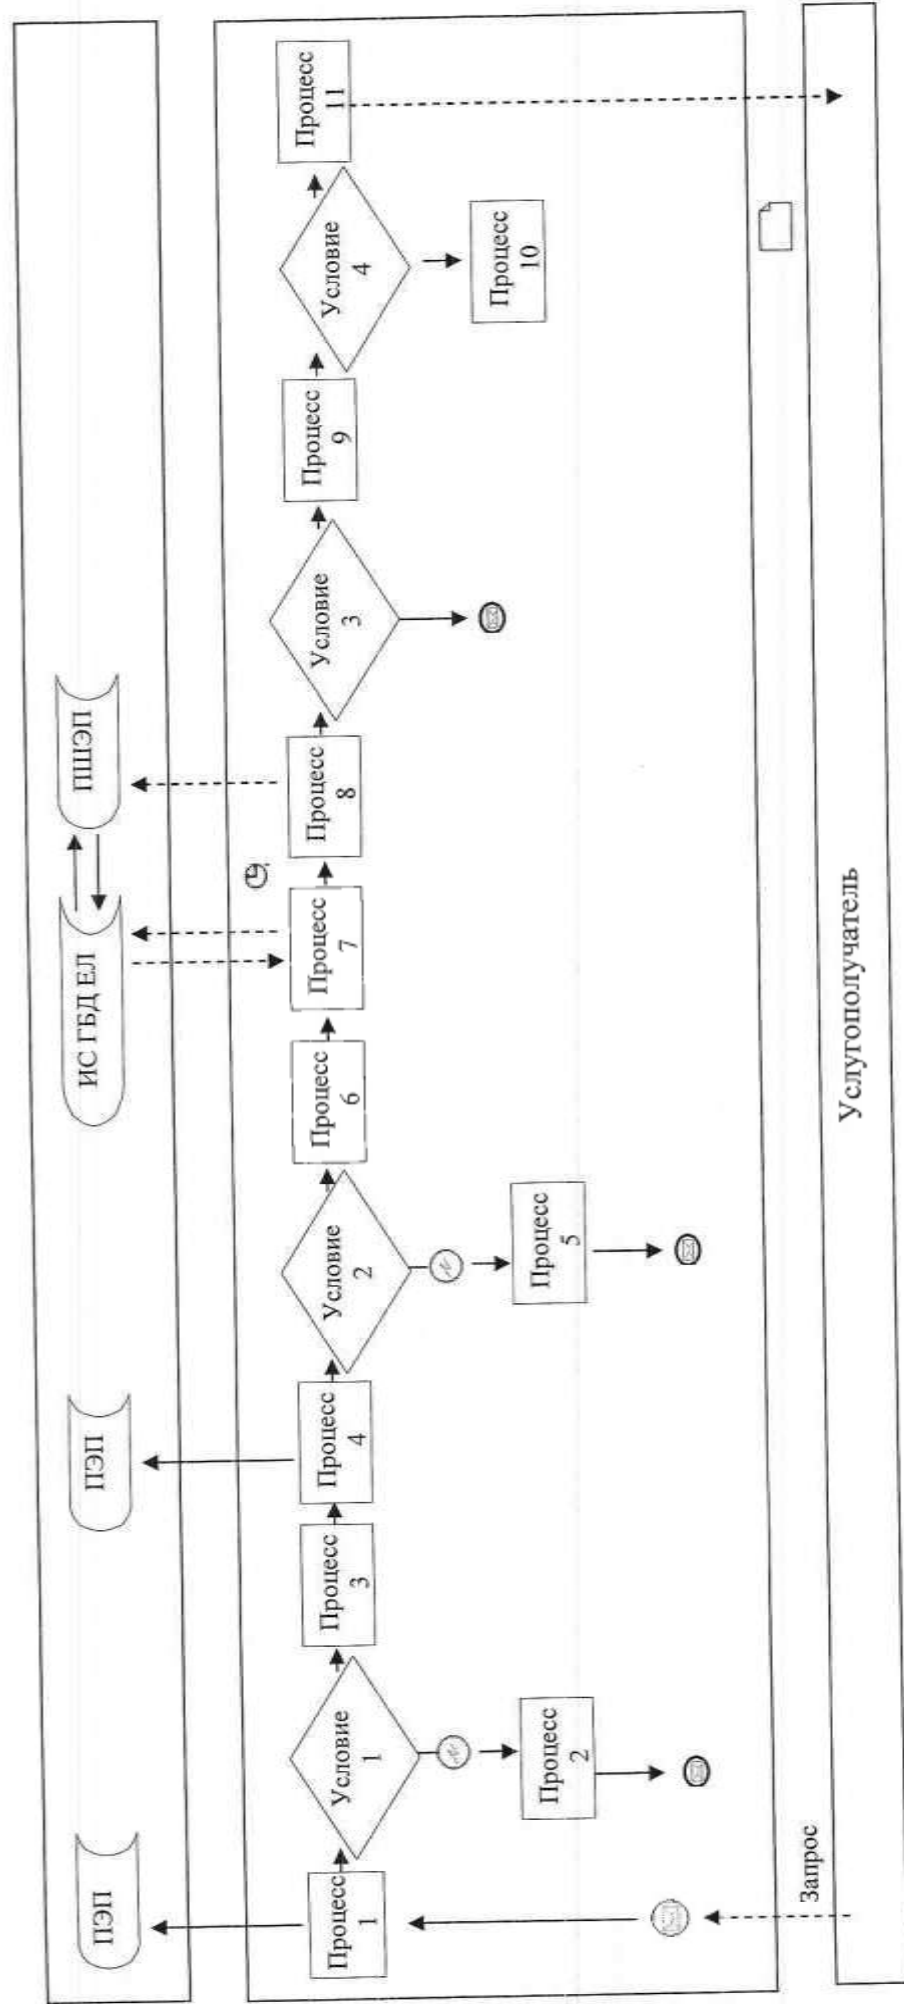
ПЭП

ПЭП

ИС ГБД ЕЛ

ПШЭП

Процесс 1

Условие 1

Процесс 2

Процесс 3

Процесс 4

Условие 2

Процесс 5

Процесс 6

Процесс 7

Процесс 8

Условие 3

Процесс 9

Условие 4

Процесс 10

Процесс 11

Запрос

Услугополучатель